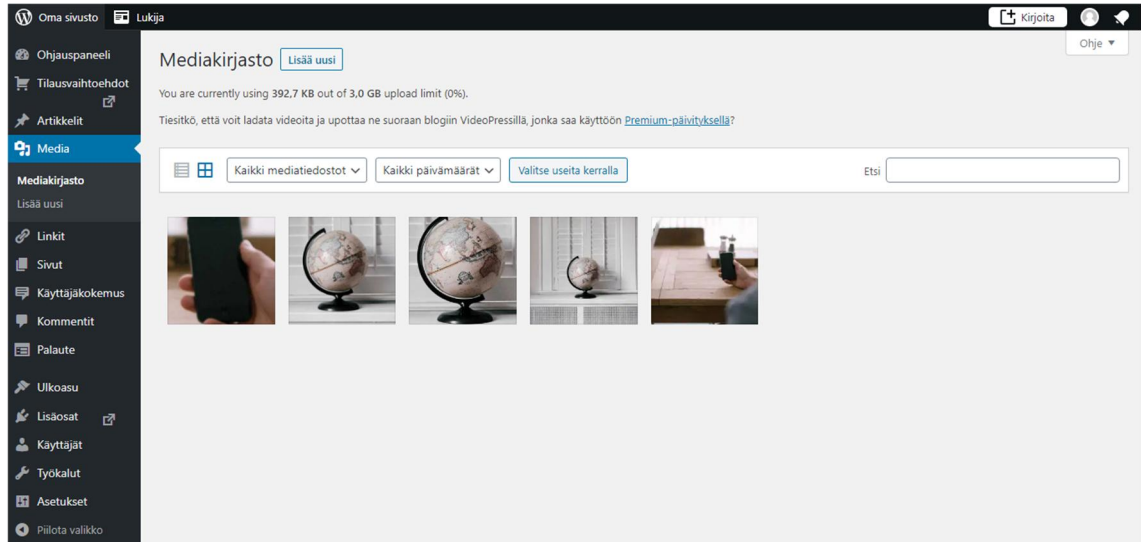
Oma sivusto Lukija Kirjoita

Ohje ▼

Ohjauspaneeli
Tilausvaihtoehdot
Artikkelit
Media
Mediakirjasto
Lisää uusi
Linkit
Sivut
Käyttäjäkokemus
Kommentit
Palaute
Ulkoasu
Lisäosat
Käyttäjät
Työkalut
Asetukset
Piilota valikko

Mediakirjasto Lisää uusi

You are currently using **392,7 KB** out of **3,0 GB** upload limit (0%).

Tiesitkö, että voit ladata videoita ja upottaa ne suoraan blogiin VideoPressillä, jonka saa käyttöön Premium-päivityksellä?

Kaikki mediatiedostot Kaikki päivämäärät Valitse useita kerralla Etsi